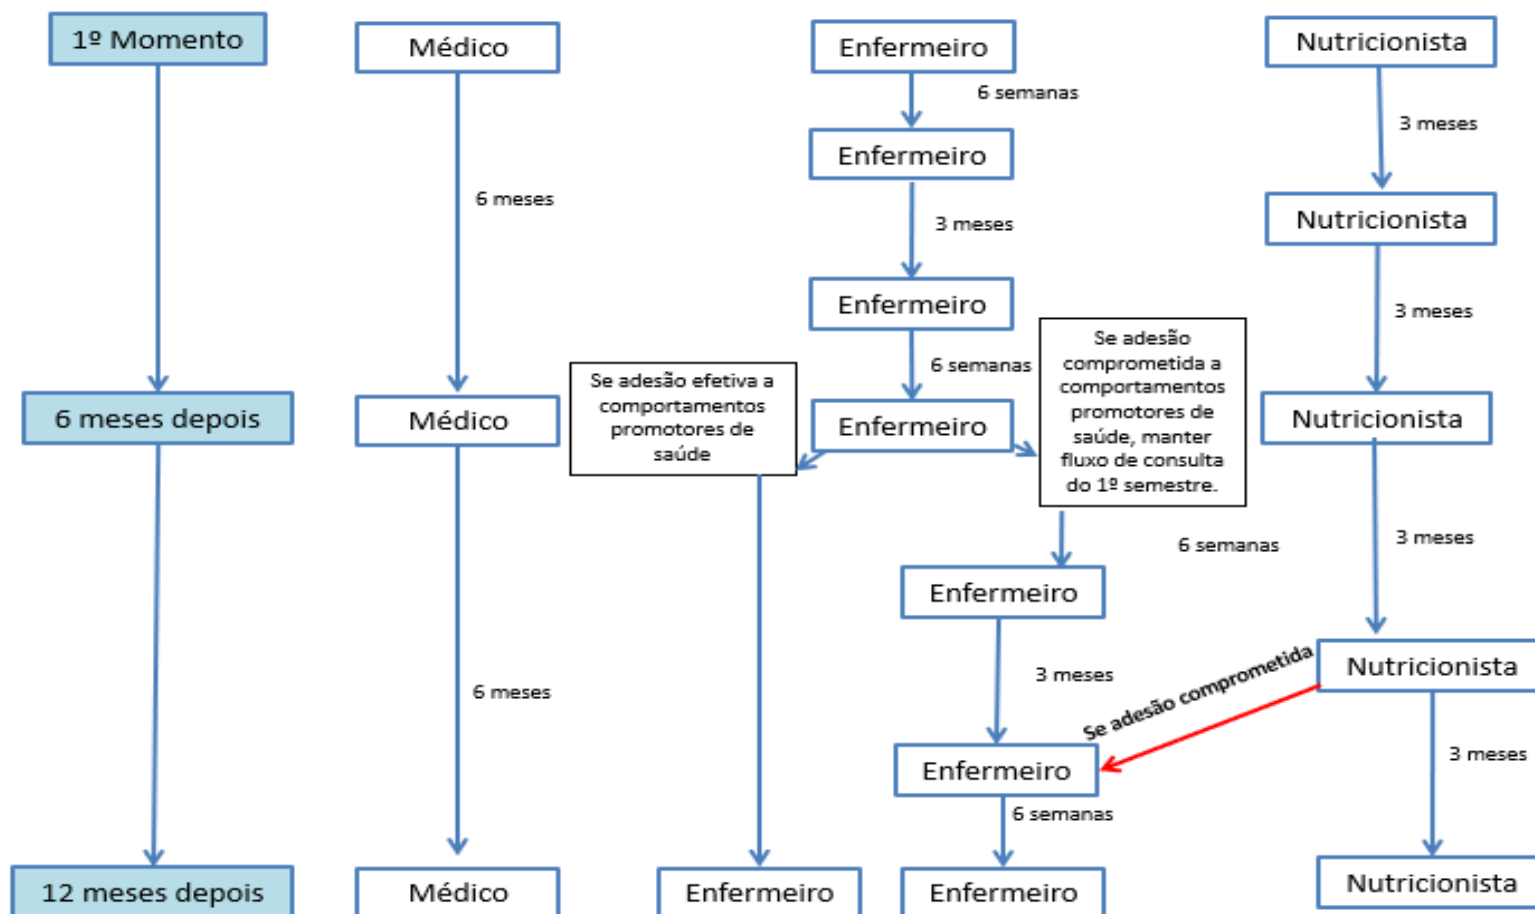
1º Momento

6 meses depois

12 meses depois

Médico

6 meses

Médico

6 meses

Médico

Enfermeiro

6 semanas

Enfermeiro

3 meses

Enfermeiro

6 semanas

Enfermeiro

Se adesão efetiva a comportamentos promotores de saúde

Enfermeiro

Se adesão comprometida a comportamentos promotores de saúde, manter fluxo de consulta do 1º semestre.

6 semanas

Enfermeiro

3 meses

Enfermeiro

6 semanas

Enfermeiro

Nutricionista

3 meses

Nutricionista

3 meses

Nutricionista

3 meses

Nutricionista

Se adesão comprometida

3 meses

Nutricionista